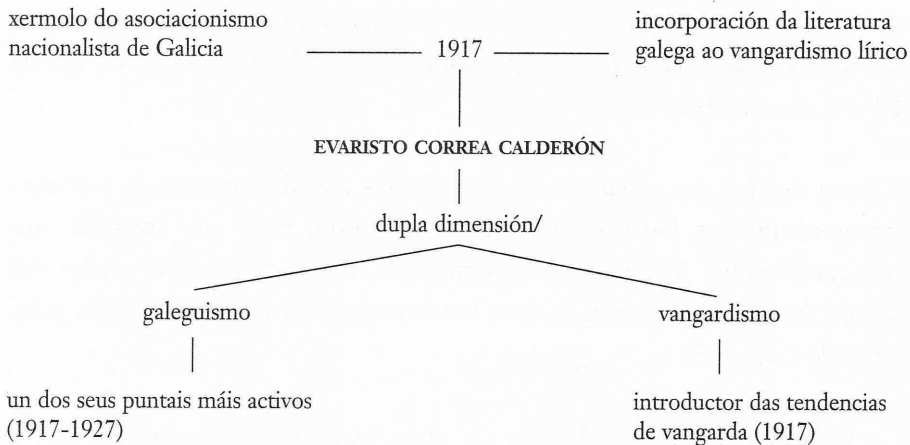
xermolo do asociacionismo nacionalista de Galicia

1917

incorporación da literatura galega ao vangardismo lírico

EVARISTO CORREA CALDERÓN

dupla dimensión/

galeguismo

vangardismo

un dos seus puntais máis activos (1917-1927)

introductor das tendencias de vangarda (1917)